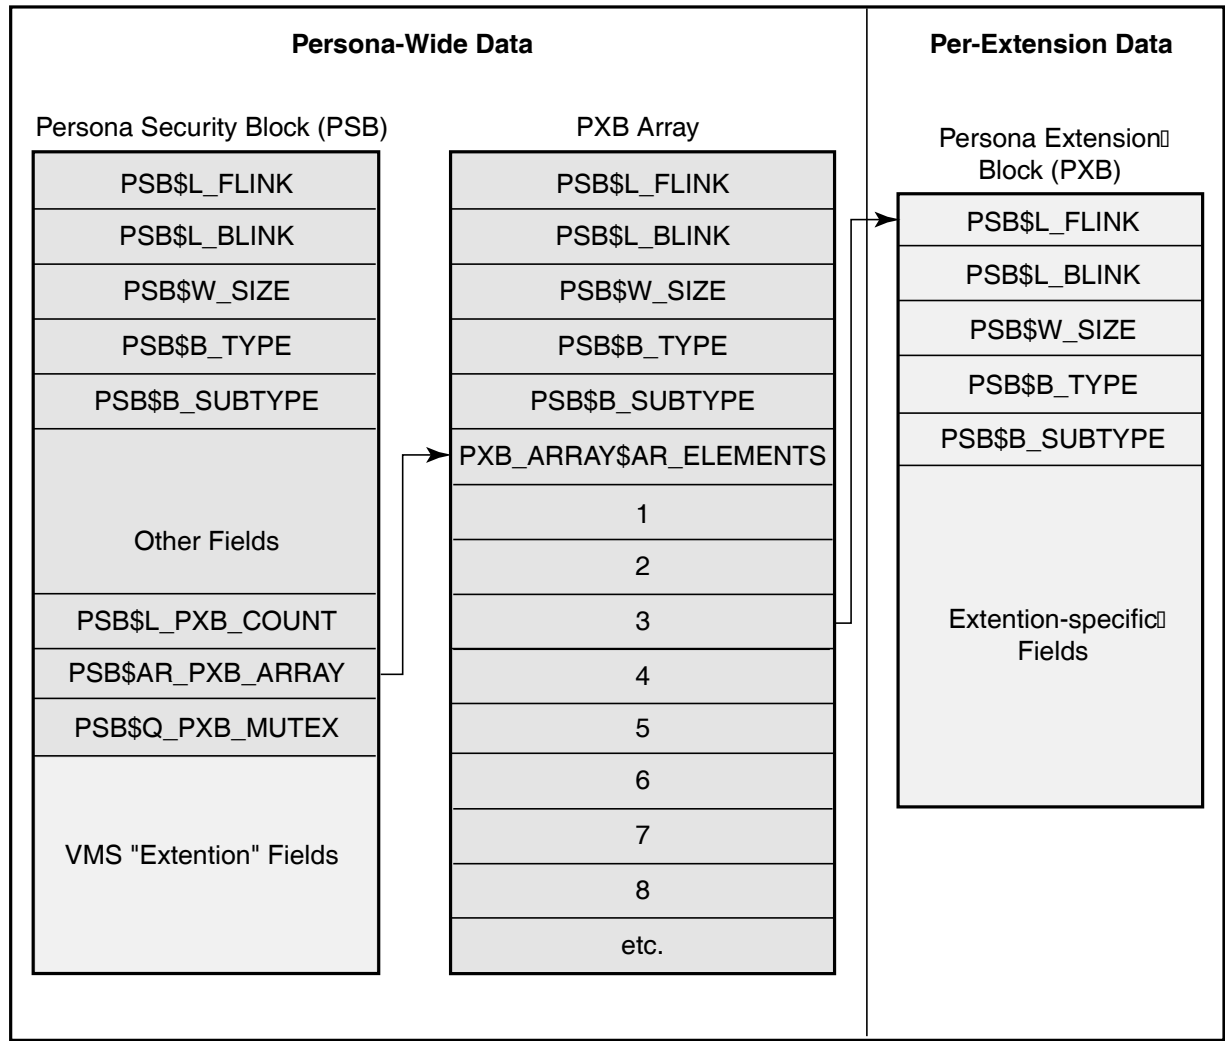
Persona-Wide Data

Per-Extension Data

Persona Security Block (PSB)

| PSB$L_FLINK |
|---|
| PSB$L_BLINK |
| PSB$W_SIZE |
| PSB$B_TYPE |
| PSB$B_SUBTYPE |
| Other Fields |
| PSB$L_PXB_COUNT |
| PSB$AR_PXB_ARRAY |
| PSB$Q_PXB_MUTEX |
| VMS "Extention" Fields |

PXB Array

| PSB$L_FLINK |
|---|
| PSB$L_BLINK |
| PSB$W_SIZE |
| PSB$B_TYPE |
| PSB$B_SUBTYPE |
| PXB_ARRAY$AR_ELEMENTS |
| 1 |
| 2 |
| 3 |
| 4 |
| 5 |
| 6 |
| 7 |
| 8 |
| etc. |

Persona Extension Block (PXB)

| PSB$L_FLINK |
|---|
| PSB$L_BLINK |
| PSB$W_SIZE |
| PSB$B_TYPE |
| PSB$B_SUBTYPE |
| Extention-specific Fields |